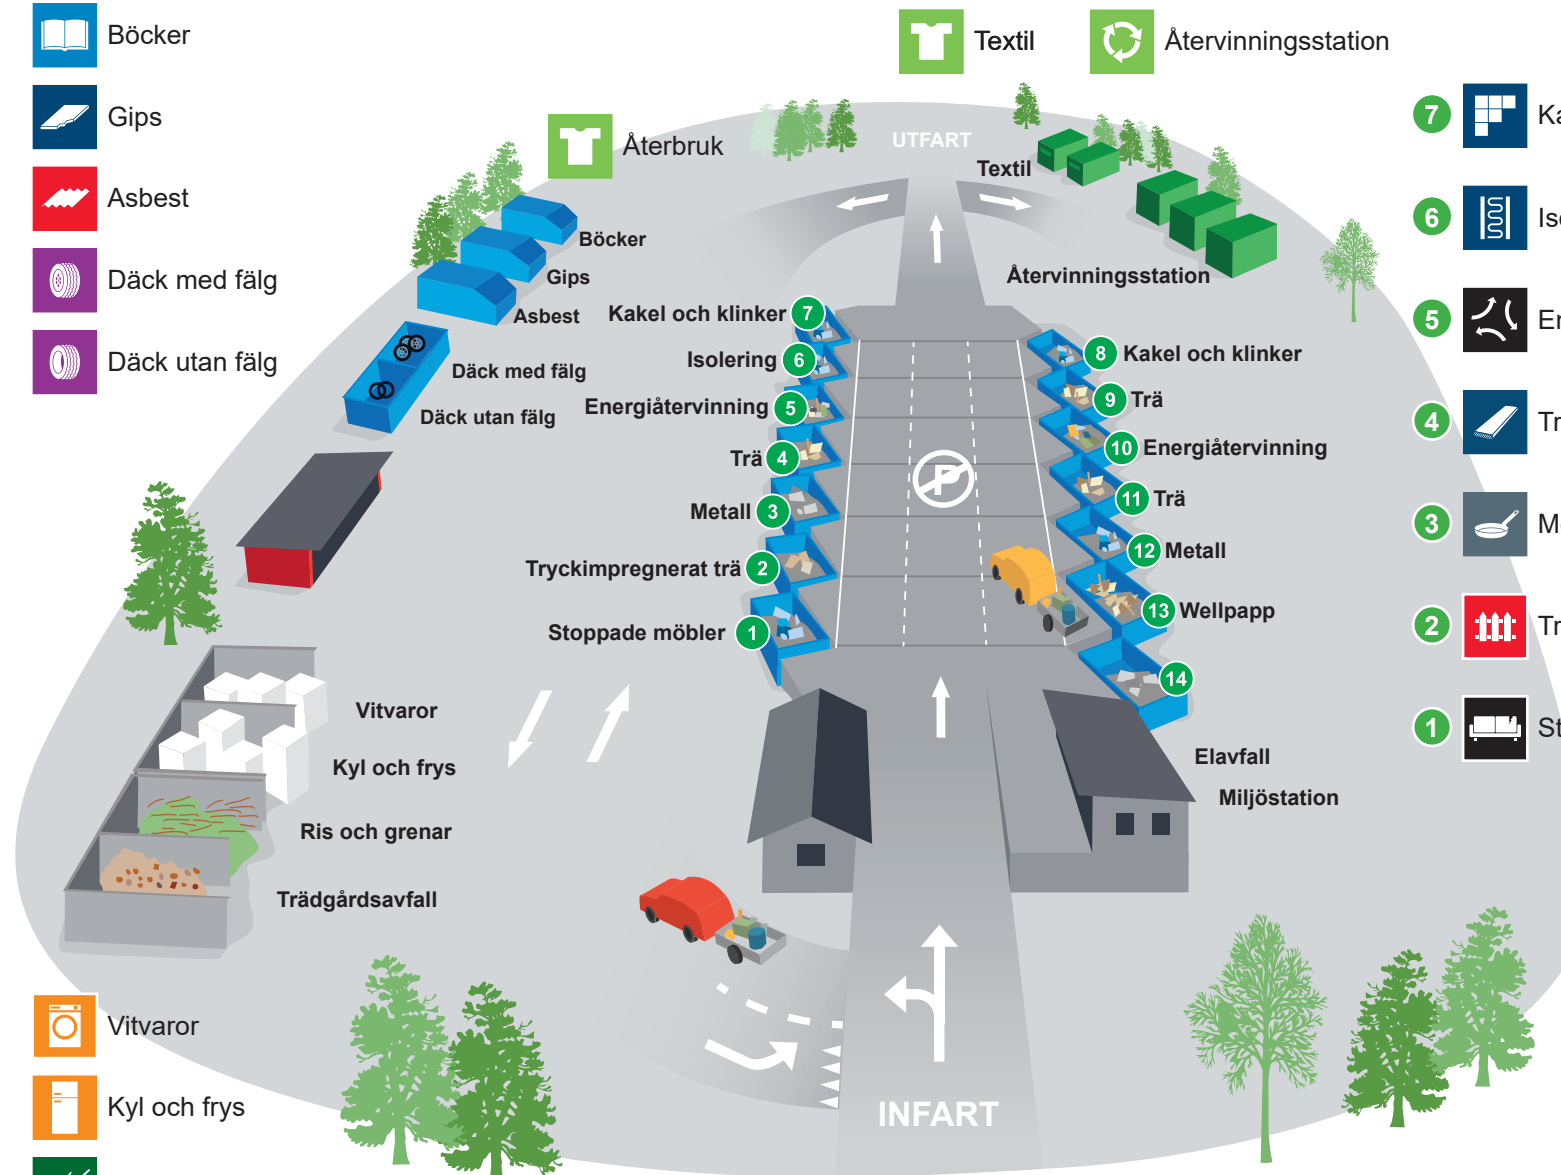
Böcker

Gips

Asbest

Däck med fälg

Däck utan fälg

Textil

Återvinningsstation

7 Ka

6 Is

5 En

4 Tr

3 M

2 Tr

1 St

Återbruk

UTFART

Textil

Böcker

Gips

Asbest

Återvinningsstation

Kakel och klinker 7

Isolering 6

Energiåtervinning 5

Trä 4

Metall 3

Tryckimpregnerat trä 2

Stoppade möbler 1

Däck med fälg

Däck utan fälg

8 Kakel och klinker

9 Trä

10 Energiåtervinning

11 Trä

12 Metall

13 Wellpapp

14

Elavfall

Miljöstation

Vitvaror

Kyl och frys

Ris och grenar

Trädgårdsavfall

INFART

Vitvaror

Kyl och frys